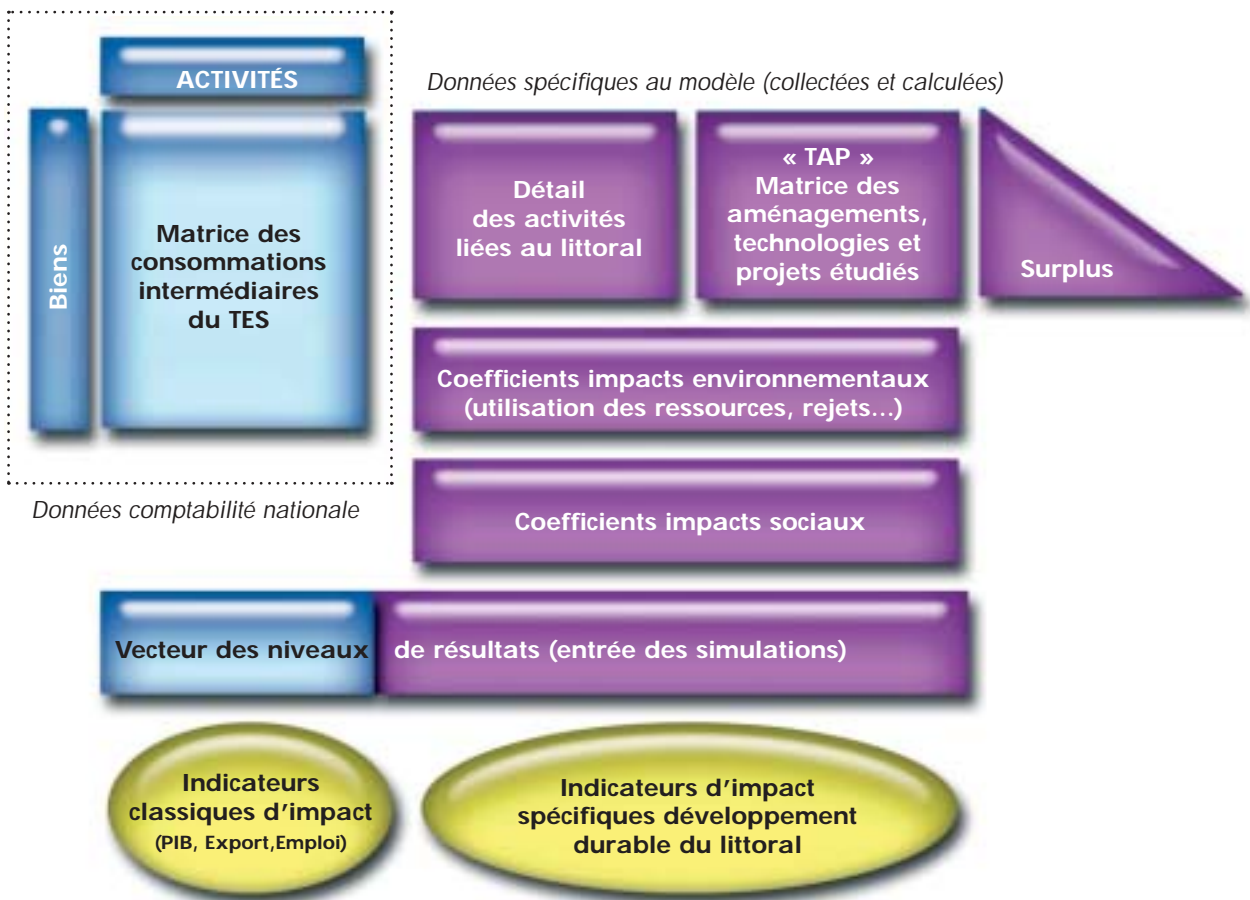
ACTIVITÉS

Biens

Matrice des consommations intermédiaires du TES

Données comptabilité nationale

Données spécifiques au modèle (collectées et calculées)

Détail des activités liées au littoral

« TAP » Matrice des aménagements, technologies et projets étudiés

Surplus

Coefficients impacts environnementaux (utilisation des ressources, rejets…)

Coefficients impacts sociaux

Vecteur des niveaux de résultats (entrée des simulations)

Indicateurs classiques d'impact (PIB, Export,Emploi)

Indicateurs d'impact spécifiques développement durable du littoral